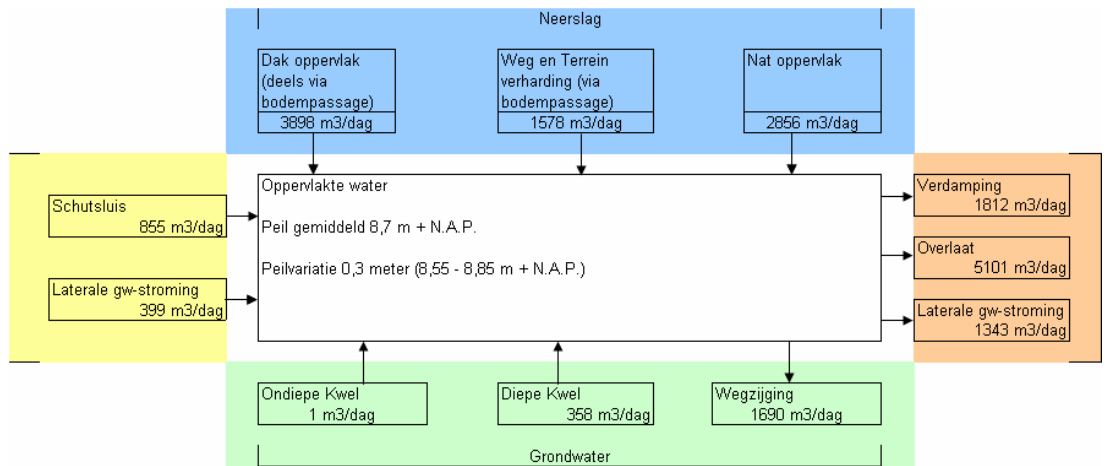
Neerslag

Dak oppervlak (deels via bodempassage)
3898 m3/dag

Weg en Terrein verharding (via bodempassage)
1578 m3/dag

Nat oppervlak
2856 m3/dag

Schutsluis
855 m3/dag

Laterale gw-stroming
399 m3/dag

Oppervlakte water

Peil gemiddeld 8,7 m + N.A.P.

Peilvariatie 0,3 meter (8,55 - 8,85 m + N.A.P.)

Verdamping
1812 m3/dag

Overlaat
5101 m3/dag

Laterale gw-stroming
1343 m3/dag

Ondiepe Kwel
1 m3/dag

Diepe Kwel
358 m3/dag

Wegzijging
1690 m3/dag

Grondwater